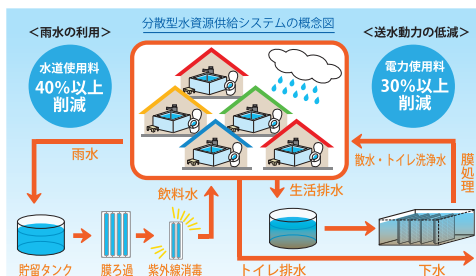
分散型水資源供給システムの概念図

＜雨水の利用＞

水道使用料
40%以上
削減

＜送水動力の低減＞

電力使用料
30%以上
削減

雨水

散水・トイレ洗浄水

膜処理

生活排水

飲料水

貯留タンク

膜ろ過

紫外線消毒

トイレ排水

下水